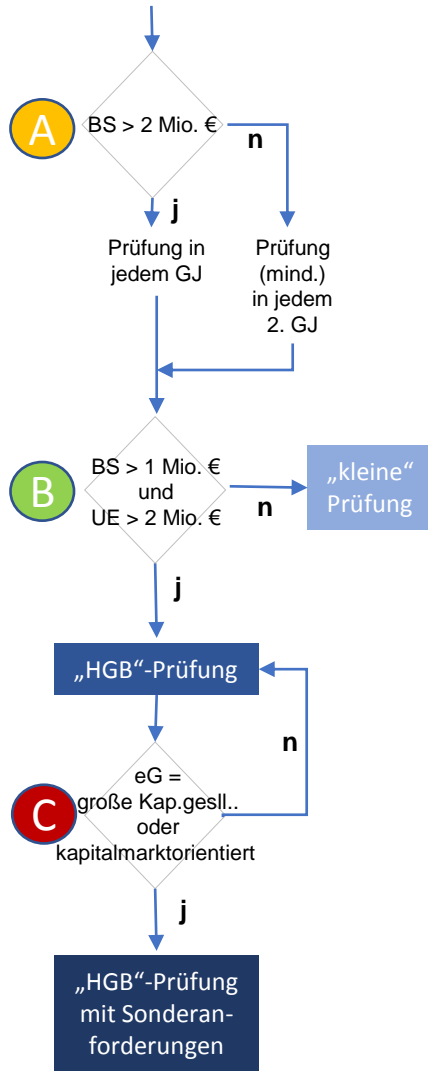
A

BS > 2 Mio. €

n

j

Prüfung in jedem GJ

Prüfung (mind.) in jedem 2. GJ

B

BS > 1 Mio. € und UE > 2 Mio. €

n

„kleine“ Prüfung

j

„HGB“-Prüfung

n

C

eG = große Kap.gesll.. oder kapitalmarktorientiert

j

„HGB“-Prüfung mit Sonderanforderungen